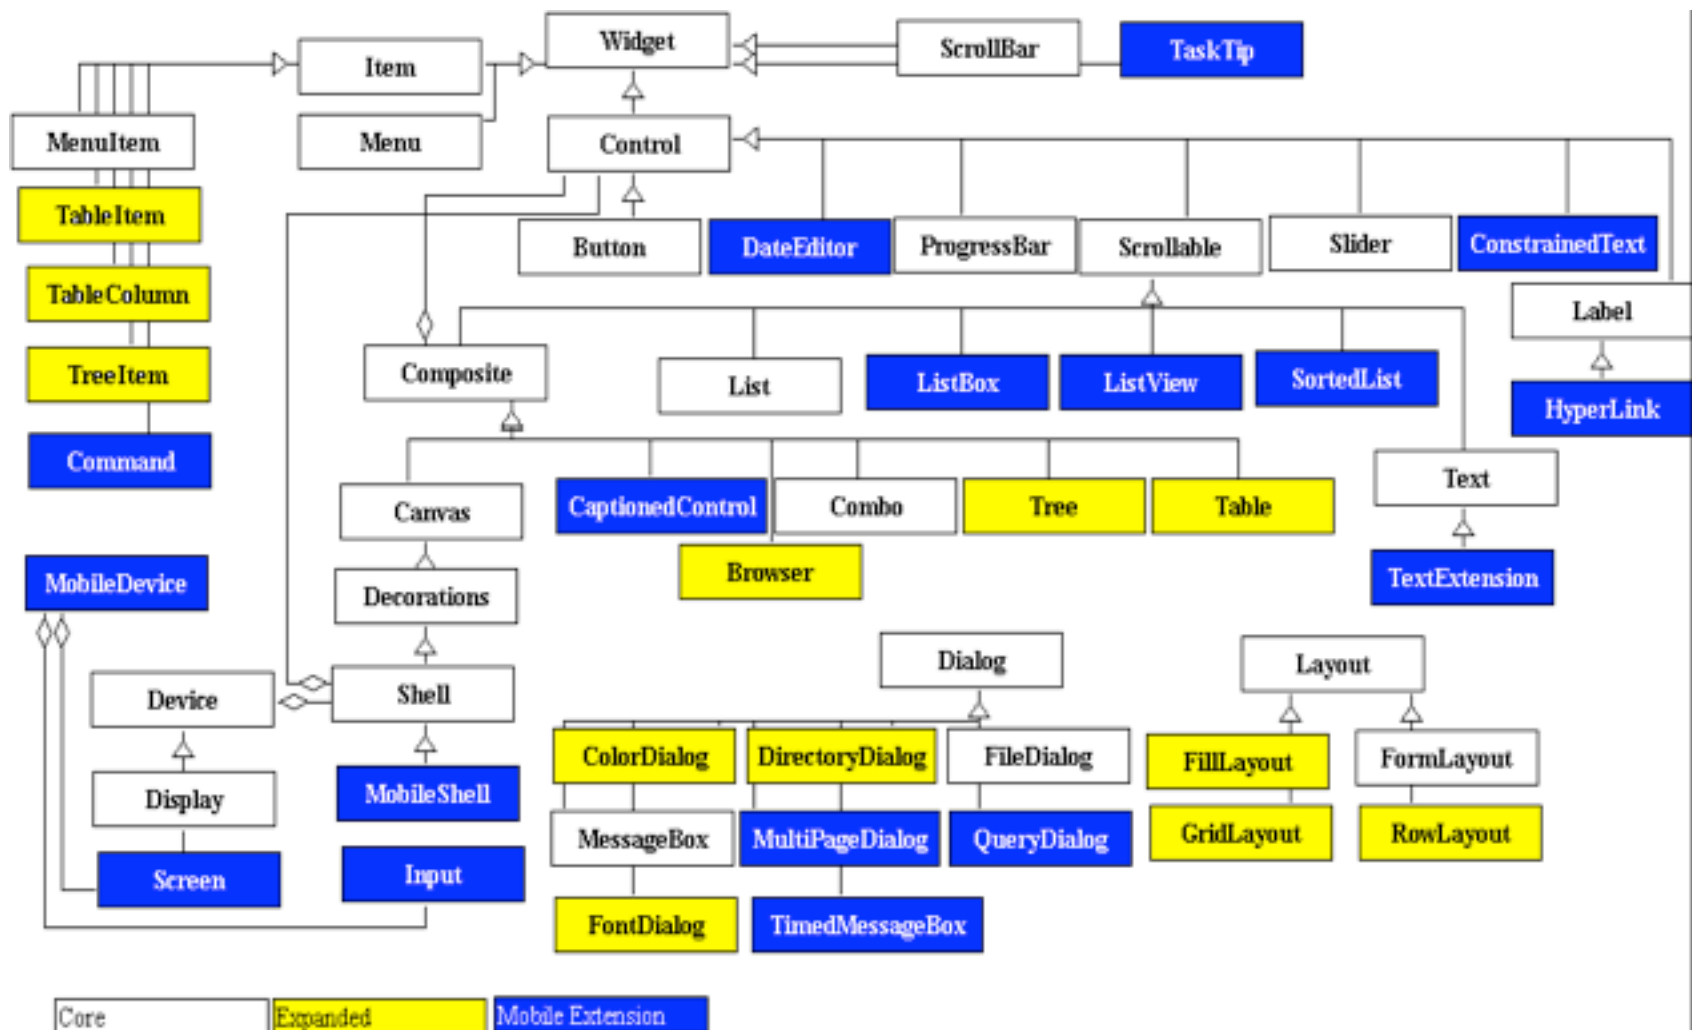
Widget
ScrollBar
TaskTip
Item
MenuItem
Menu
Control
TableItem
Button
DateEditor
ProgressBar
Scrollable
Slider
ConstrainedText
TableColumn
Label
Composite
List
ListBox
ListView
SortedList
TreeItem
HyperLink
Command
Text
Canvas
CaptionedControl
Combo
Tree
Table
MobileDevice
Browser
TextExtension
Decorations
Dialog
Layout
Device
Shell
Display
MobileShell
ColorDialog
DirectoryDialog
FileDialog
FillLayout
FormLayout
Screen
Input
MessageBox
MultiPageDialog
QueryDialog
GridLayout
RowLayout
FontDialog
TimedMessageBox
Core
Expanded
Mobile Extension